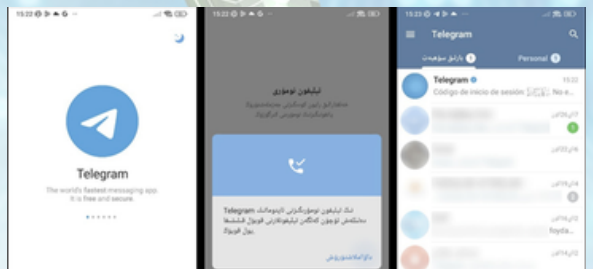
15:22

Telegram

The world's fastest messaging app. It is free and secure.

15:22

تېلېفون نومۇرى

Telegram

15:23

Telegram

بارلىق سۆھبەت 1

Personal 1

Telegram

15:22

Código de inicio de sesión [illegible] No e...

foyda...